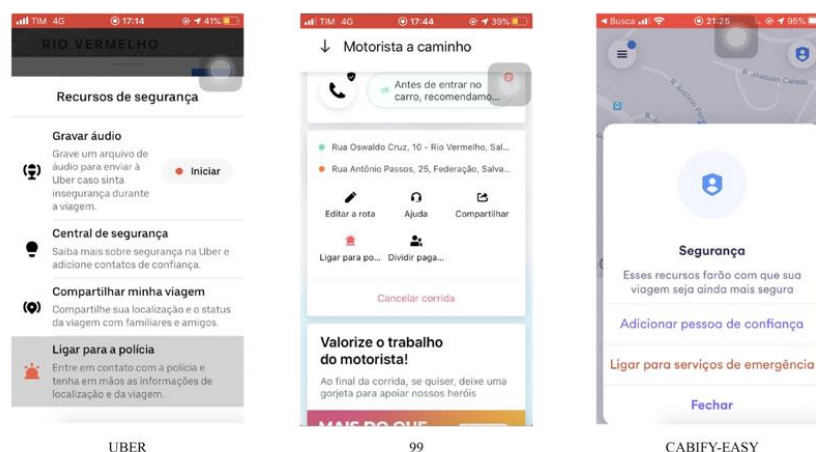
TIM 4G 17:14 41%

RIO VERMELHO

Recursos de segurança

Gravar áudio
Grave um arquivo de áudio para enviar à Uber caso sinta insegurança durante a viagem.

Iniciar

Central de segurança
Saiba mais sobre segurança na Uber e adicione contatos de confiança.

Compartilhar minha viagem
Compartilhe sua localização e o status da viagem com familiares e amigos.

Ligar para a polícia
Entre em contato com a polícia e tenha em mãos as informações de localização e da viagem.

UBER

TIM 4G 17:44 39%

Motorista a caminho

Antes de entrar no carro, recomendamo...

Rua Oswaldo Cruz, 10 - Rio Vermelho, Sal...
Rua Antônio Passos, 25, Federação, Salva...

Editar a rota
Ajuda
Compartilhar
Ligar para po...
Dividir paga...

Cancelar corrida

Valorize o trabalho do motorista!
Ao final da corrida, se quiser, deixe uma gorjeta para apoiar nossos heróis

MAIS DO QUE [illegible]

99

Busca 21:25 95%

R. Joaquim Calado

Segurança
Esses recursos farão com que sua viagem seja ainda mais segura

Adicionar pessoa de confiança

Ligar para serviços de emergência

Fechar

CABIFY-EASY